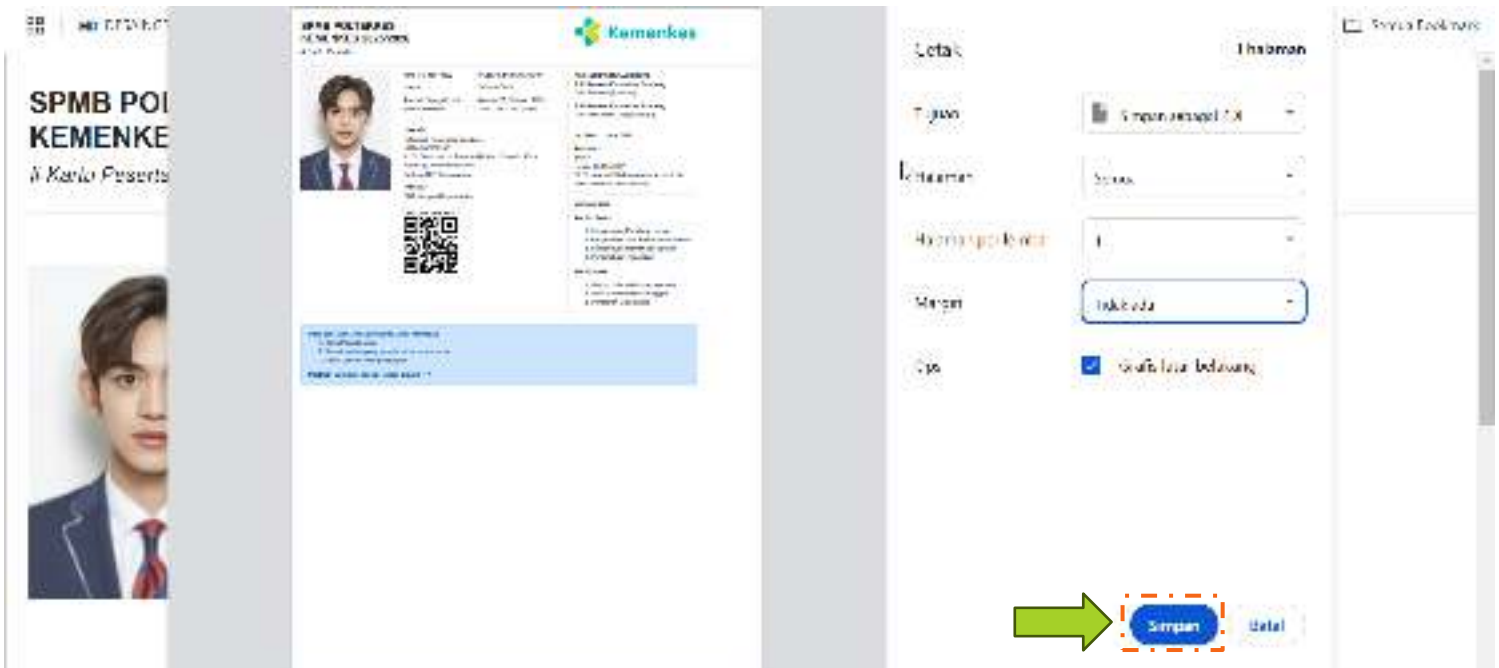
SPMB POL
KEMENKE
Kartu Peserta

SPMB POLTEKKES
KEMENKES
Kemenkes

Cetak
1 halaman
Tujuan
Simpan sebagai PDF
Halaman
Semua
Halaman per lembar
1
Margin
Tidak ada
Opsi
Grafis latar belakang
Simpan
Batal
Semua Bookmark